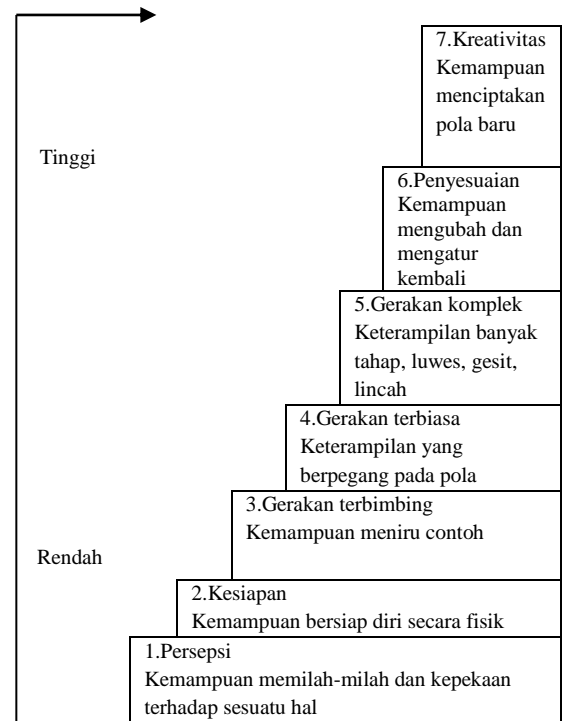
7.Kreativitas
Kemampuan menciptakan pola baru

Tinggi

6.Penyesuaian
Kemampuan mengubah dan mengatur kembali

5.Gerakan komplek
Keterampilan banyak tahap, luwes, gesit, lincah

4.Gerakan terbiasa
Keterampilan yang berpegang pada pola

3.Gerakan terbimbing
Kemampuan meniru contoh

Rendah

2.Kesiapan
Kemampuan bersiap diri secara fisik

1.Persepsi
Kemampuan memilah-milah dan kepekaan terhadap sesuatu hal